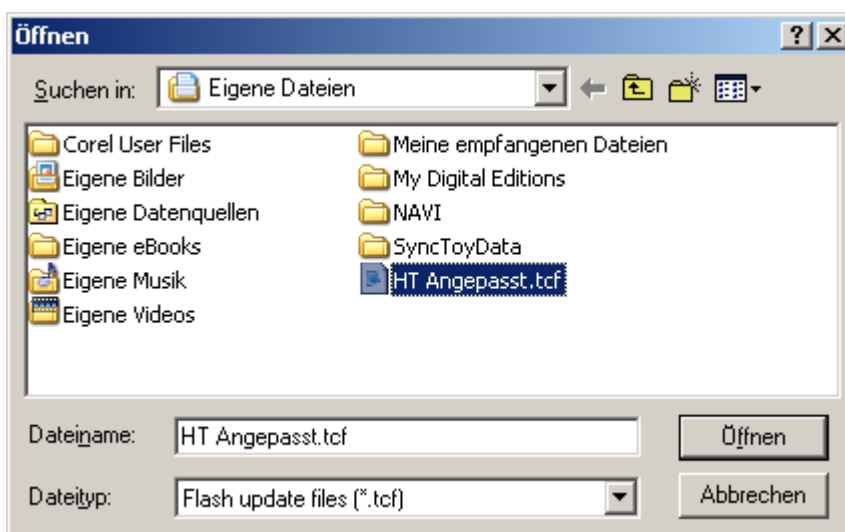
Öffnen

Suchen in: Eigene Dateien

Corel User Files
Eigene Bilder
Eigene Datenquellen
Eigene eBooks
Eigene Musik
Eigene Videos

Meine empfangenen Dateien
My Digital Editions
NAVI
SyncToyData
HT Angepasst.tcf

Dateiname: HT Angepasst.tcf

Dateityp: Flash update files (*.tcf)

Öffnen

Abbrechen